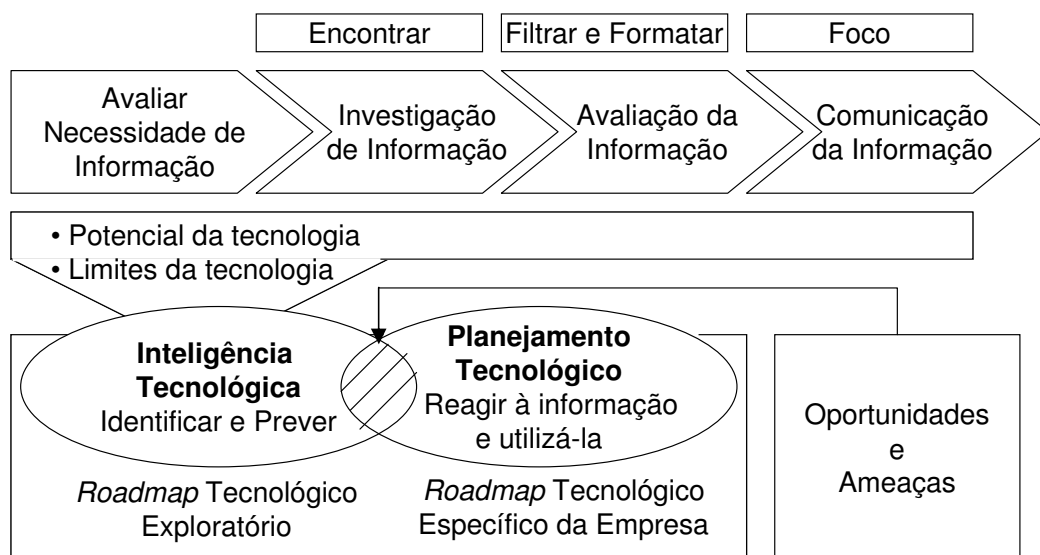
Encontrar

Filtrar e Formatar

Foco

Avaliar Necessidade de Informação

Investigação de Informação

Avaliação da Informação

Comunicação da Informação

• Potencial da tecnologia
• Limites da tecnologia

**Inteligência Tecnológica**
Identificar e Prever

**Planejamento Tecnológico**
Reagir à informação e utilizá-la

Oportunidades e Ameaças

*Roadmap* Tecnológico Exploratório

*Roadmap* Tecnológico Específico da Empresa